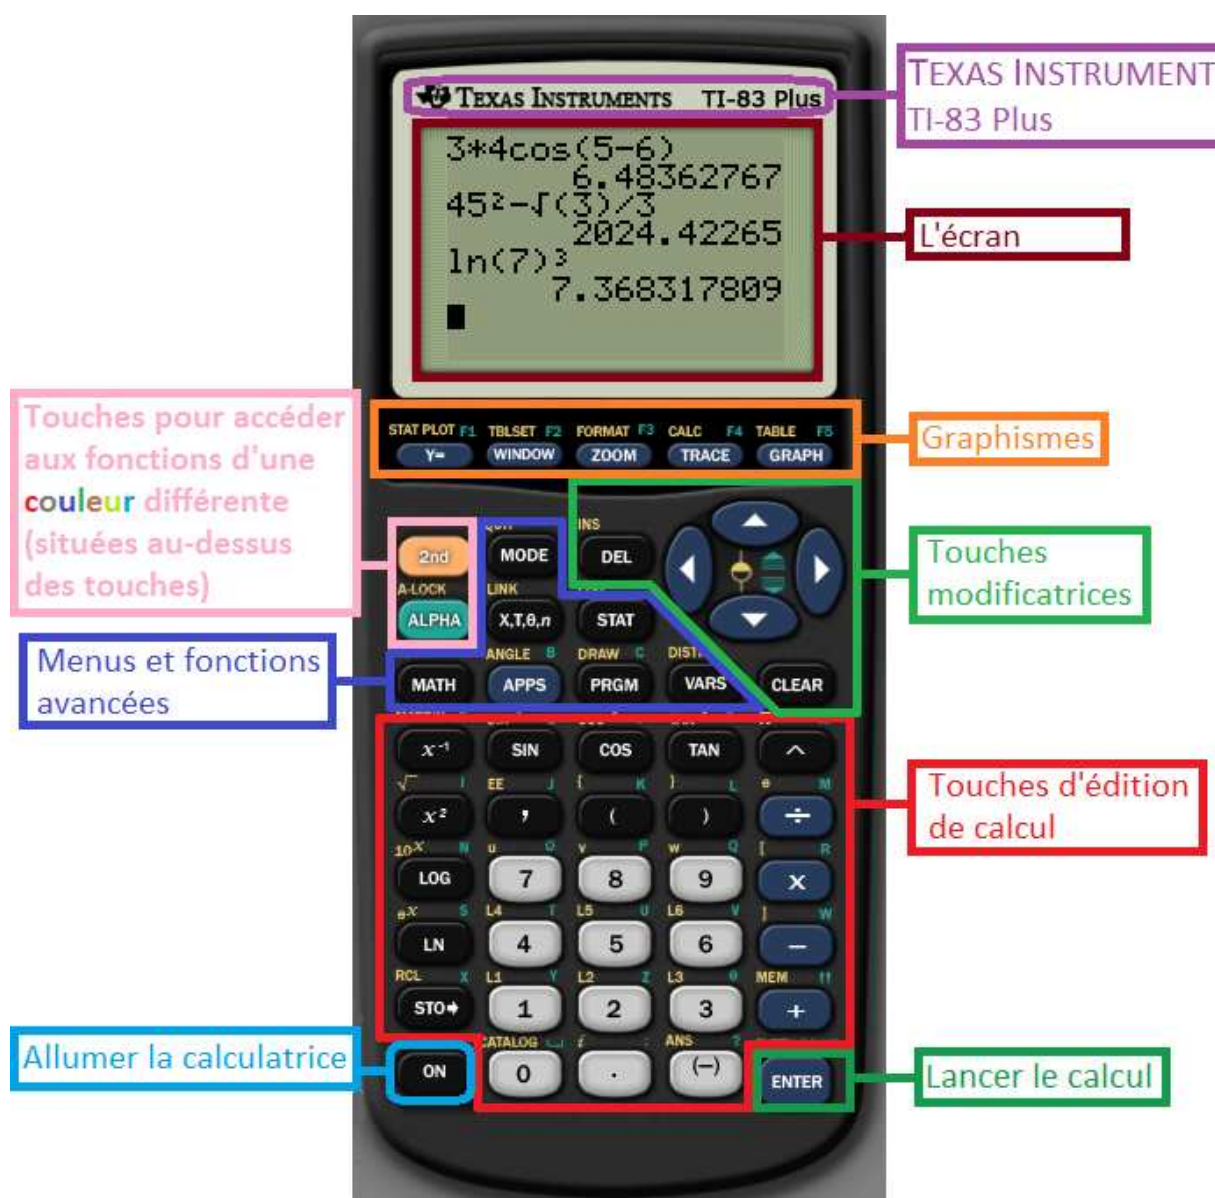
TEXAS INSTRUMENTS TI-83 Plus

3*4cos(5-6)
6.48362767
$45^2-\sqrt{(3)}/3$
2024.42265
$\ln(7)^3$
7.368317809

TEXAS INSTRUMENT
TI-83 Plus

L'écran

Touches pour accéder aux fonctions d'une couleur différente (situées au-dessus des touches)

STAT PLOT F1 TBLSET F2 FORMAT F3 CALC F4 TABLE F5
Y= WINDOW ZOOM TRACE GRAPH

Graphismes

INS
2nd MODE DEL
A-LOCK LINK
ALPHA X,T,θ,n STAT
ANGLE B DRAW C DIST
MATH APPS PRGM VARS CLEAR

Touches modificatrices

Menus et fonctions avancées

$x^{-1}$ SIN COS TAN ^
√ I EE J { K } L e M
$x^2$ , ( ) ÷
$10^x$ N u O v P w Q [ R
LOG 7 8 9 ×
$e^x$ S L4 T L5 U L6 V ] W
LN 4 5 6 −
RCL X L1 Y L2 Z L3 θ MEM "
STO→ 1 2 3 +
CATALOG i ANS ?
ON 0 . (−) ENTER

Touches d'édition de calcul

Allumer la calculatrice

Lancer le calcul